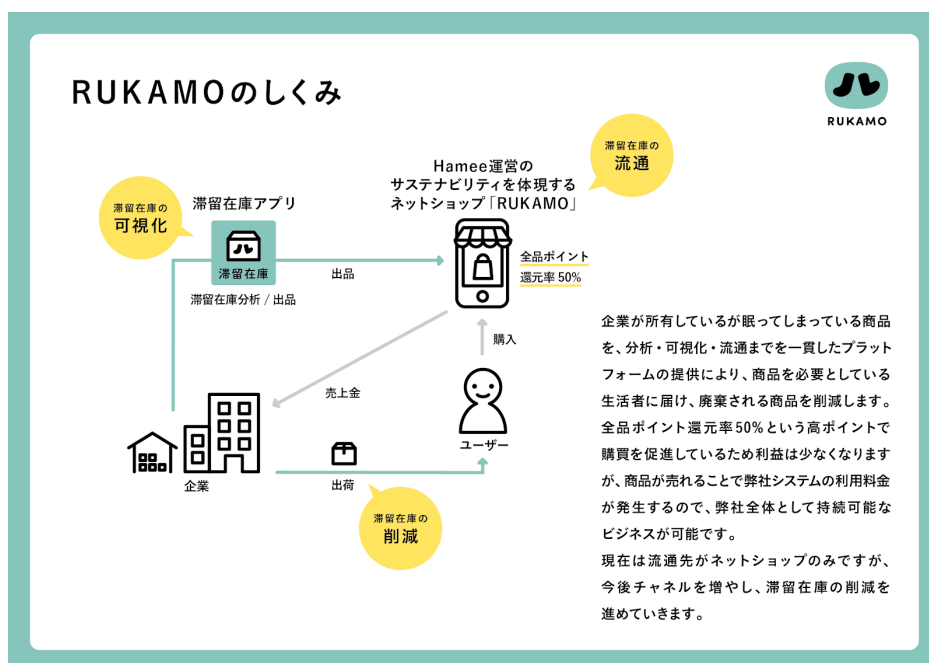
RUKAMOのしくみ

RUKAMO

滞留在庫の
可視化

滞留在庫アプリ

滞留在庫

滞留在庫分析 / 出品

出品

Hamee運営の
サステナビリティを体現する
ネットショップ「RUKAMO」

滞留在庫の
流通

全品ポイント
還元率 50%

購入

売上金

ユーザー

企業

出荷

滞留在庫の
削減

企業が所有しているが眠ってしまっている商品を、分析・可視化・流通までを一貫したプラットフォームの提供により、商品を必要としている生活者に届け、廃棄される商品を削減します。全品ポイント還元率50%という高ポイントで購買を促進しているため利益は少なくなりますが、商品が売れることで弊社システムの利用料金が発生するので、弊社全体として持続可能なビジネスが可能です。
現在は流通先がネットショップのみですが、今後チャネルを増やし、滞留在庫の削減を進めていきます。